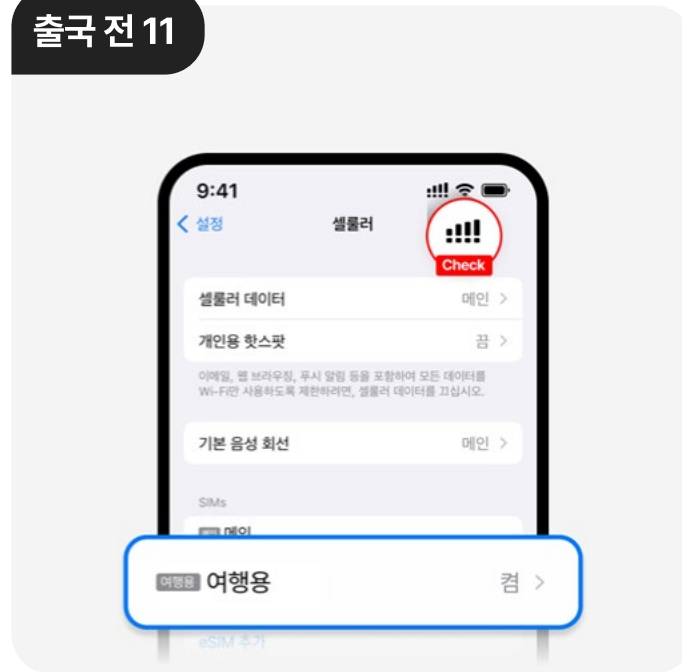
출국 전 11

9:41

< 설정

셀룰러

Check

셀룰러 데이터 메인 >

개인용 핫스팟 끔 >

이메일, 웹 브라우징, 푸시 알림 등을 포함하여 모든 데이터를 Wi-Fi만 사용하도록 제한하려면, 셀룰러 데이터를 끄십시오.

기본 음성 회선 메인 >

SIMs

메인

여행용 여행용 켬 >

eSIM 추가